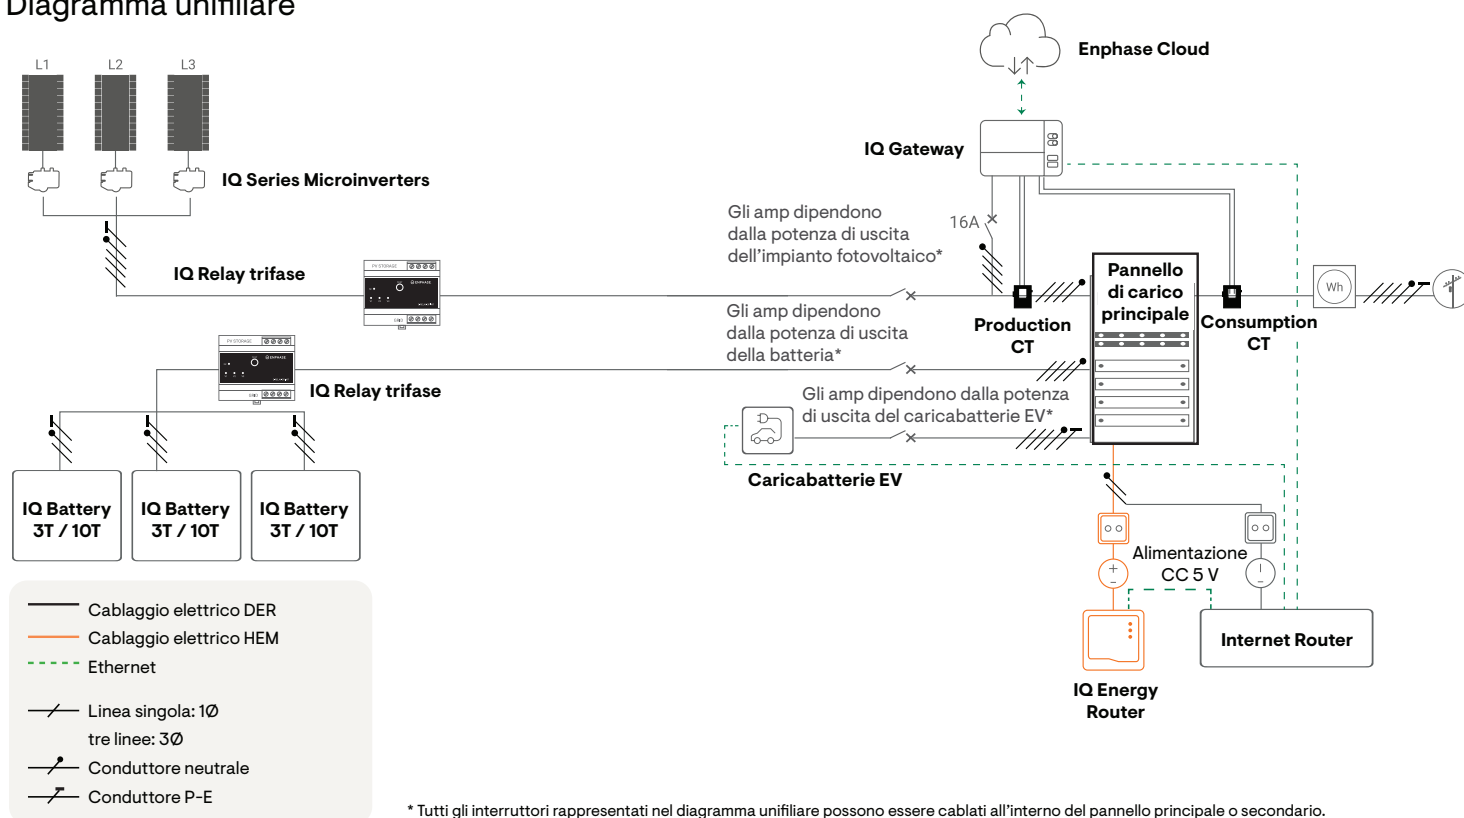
Diagramma unifilare

L1 L2 L3

IQ Series Microinverters

IQ Relay trifase

IQ Relay trifase

IQ Battery 3T / 10T

IQ Battery 3T / 10T

IQ Battery 3T / 10T

Enphase Cloud

IQ Gateway

Gli amp dipendono dalla potenza di uscita dell'impianto fotovoltaico*

16A

Gli amp dipendono dalla potenza di uscita della batteria*

Gli amp dipendono dalla potenza di uscita del caricabatterie EV*

Caricabatterie EV

Production CT

Pannello di carico principale

Consumption CT

Wh

Alimentazione CC 5 V

Internet Router

IQ Energy Router

Cablaggio elettrico DER
Cablaggio elettrico HEM
Ethernet

Linea singola: 1Ø
tre linee: 3Ø
Conduttore neutrale
Conduttore P-E

* Tutti gli interruttori rappresentati nel diagramma unifiliare possono essere cablati all'interno del pannello principale o secondario.